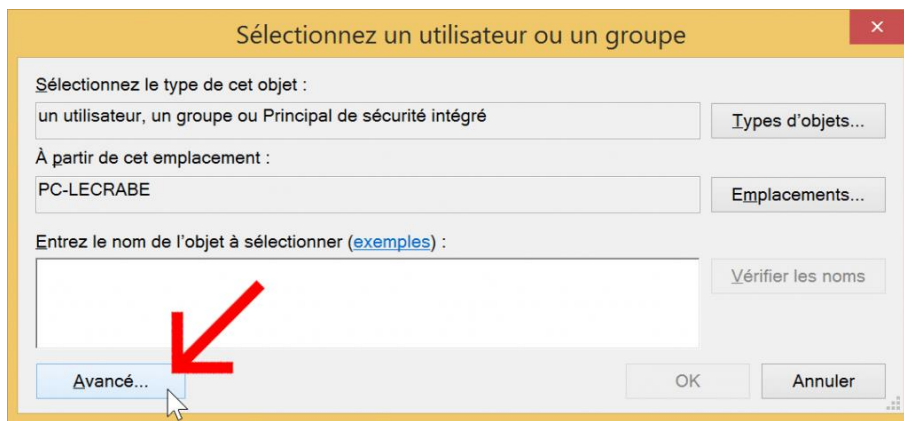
Sélectionnez un utilisateur ou un groupe

Sélectionnez le type de cet objet :

un utilisateur, un groupe ou Principal de sécurité intégré

Types d'objets...

À partir de cet emplacement :

PC-LECRABE

Emplacements...

Entrez le nom de l'objet à sélectionner (exemples) :

Vérifier les noms

Avancé...

OK

Annuler